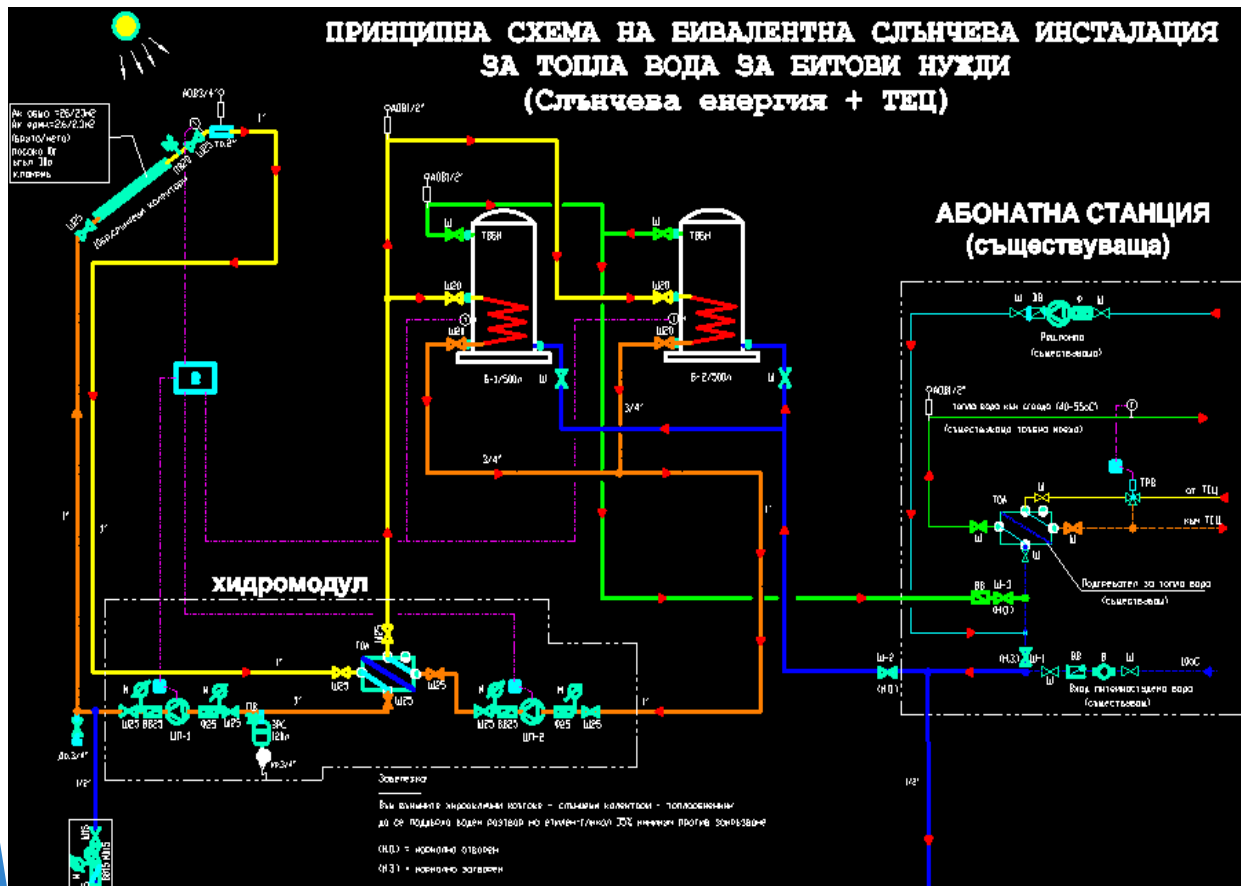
ПРИНЦИПНА СХЕМА НА БИВАЛЕНТНА СЛЪНЧЕВА ИНСТАЛАЦИЯ
ЗА ТОПЛА ВОДА ЗА БИТОВИ НУЖДИ
(Слънчева енергия + ТЕЦ)

Ак общо =26/23м2
Ак ефект=26/23м2
(бруто/нето)
посока Юг
ъгъл 30о
к.помпа

АОВ3/4"
Ш20
ТВ2
1"
Ш25
Вакуумни колектори
АОВ1/2"
АОВ1/2"
Ш
ТВБН
Ш
ТВБН
Ш20
Ш20
Ш20
Ш20
Б-1/500л
Б-2/500л
Ш
Ш
3/4"
3/4"
1"
1"
1"

АБОНАТНА СТАНЦИЯ
(съществуваща)

Ш
ОВ
Ш
Рецирк.помпа
(съществуваща)
АОВ1/2"
топла вода към сграда (40-55оС)
(съществуваща топлина мрежа)
ТРВ
ТОА
Ш
от ТЕЦ
към ТЕЦ
Ш
Ш
Подгревател за топла вода
(съществуващ)
ВВ
Ш-3
(НО)
Ш-2
(НО)
(НЗ)
Ш-1
Ш
ВВ
В
Ш
ВОС
Вход питейноводна вода
(съществуващ)

ХИДРОМОДУЛ
ТОА
Ш25
1"
Ш25
Ш25
Ш25
Н
Н
Ш25
ВВ25
Ф25
Ш25
ПВ
ЗРС
12л
ШП-1
ВР3/4"
Н
Н
Ш25
ВВ25
Ф25
Ш25
ШП-2
1"
Др.3/4"
1/2"
1/2"
Ш15
ВВ15

Забележка:
Във вътрешните хидравлични контури - слънчеви колектори - топлообменник да се подава воден разтвор на етиленгликол 35% инхибиран против замръзване
(НО) = нормално отворен
(НЗ) = нормално затворен